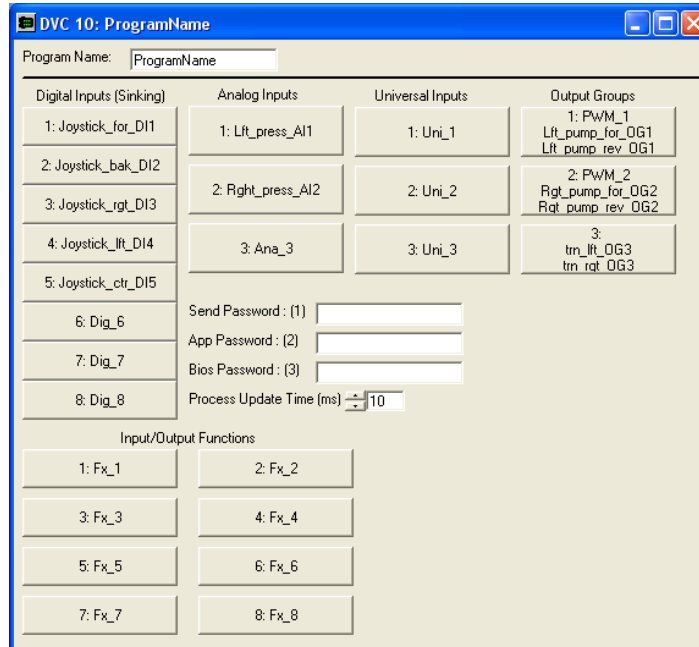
DVC 10: ProgramName

Program Name: ProgramName

Digital Inputs (Sinking)
1: Joystick_for_DI1
2: Joystick_bak_DI2
3: Joystick_rgt_DI3
4: Joystick_lft_DI4
5: Joystick_ctr_DI5
6: Dig_6
7: Dig_7
8: Dig_8

Analog Inputs
1: Lft_press_AI1
2: Rght_press_AI2
3: Ana_3

Universal Inputs
1: Uni_1
2: Uni_2
3: Uni_3

Output Groups
1: PWM_1 Lft_pump_for_OG1 Lft_pump_rev_OG1
2: PWM_2 Rgt_pump_for_OG2 Rgt_pump_rev_OG2
3: trn_lft_OG3 trn_rgt_OG3

Send Password : (1)
App Password : (2)
Bios Password : (3)
Process Update Time (ms) 10

Input/Output Functions
1: Fx_1
2: Fx_2
3: Fx_3
4: Fx_4
5: Fx_5
6: Fx_6
7: Fx_7
8: Fx_8